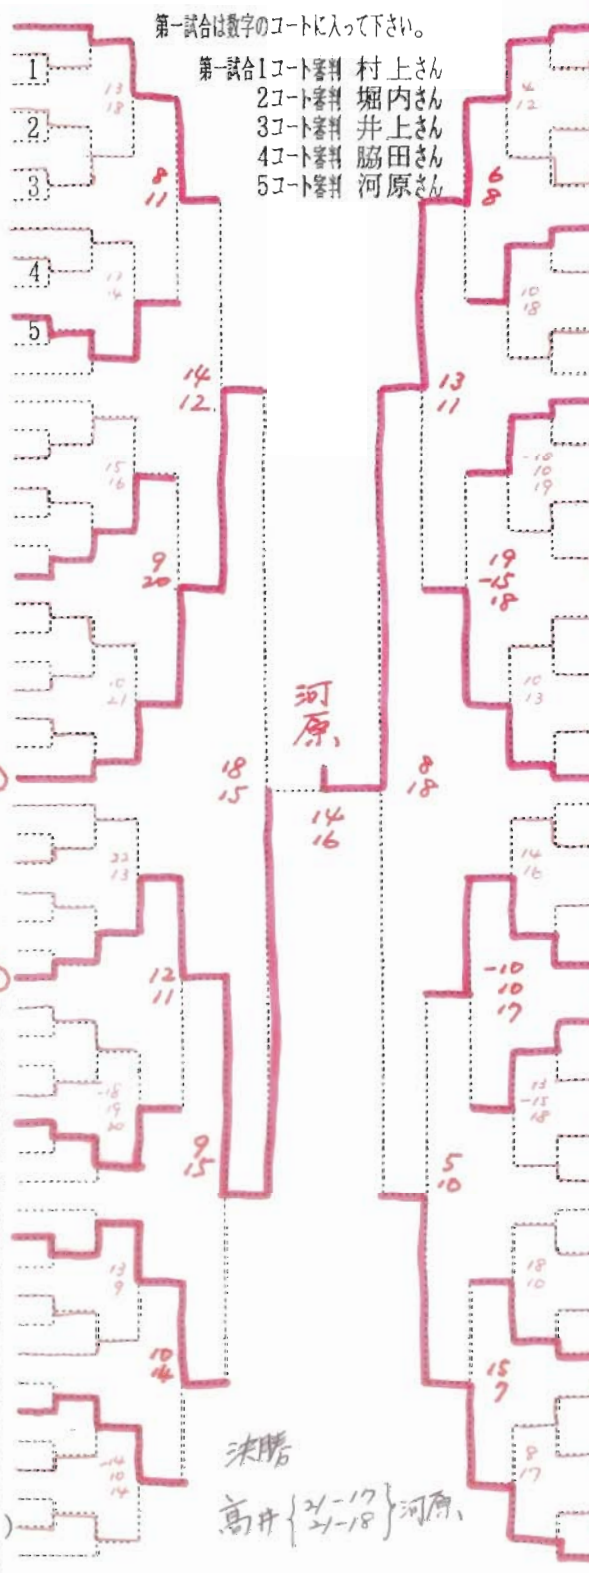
第一試合は数字のコートに入って下さい。

第一試合1コート審判 村上さん
2コート審判 堀内さん
3コート審判 井上さん
4コート審判 脇田さん
5コート審判 河原さん

1
2
3
4
5

13
18

8
11

13
14

14
12

15
16

9
20

10
21

18
15

22
13

12
11

-18
19
20

9
15

13
9

10
14

-14
10
14

河原

14
16

4
12

6
8

10
18

13
11

-10
10
19

19
-15
18

10
13

8
18

14
16

-10
10
17

13
-15
18

5
10

18
10

15
7

8
17

決勝
高井 $\left\{\begin{matrix} 21-17 \\ 21-18 \end{matrix}\right\}$ 河原